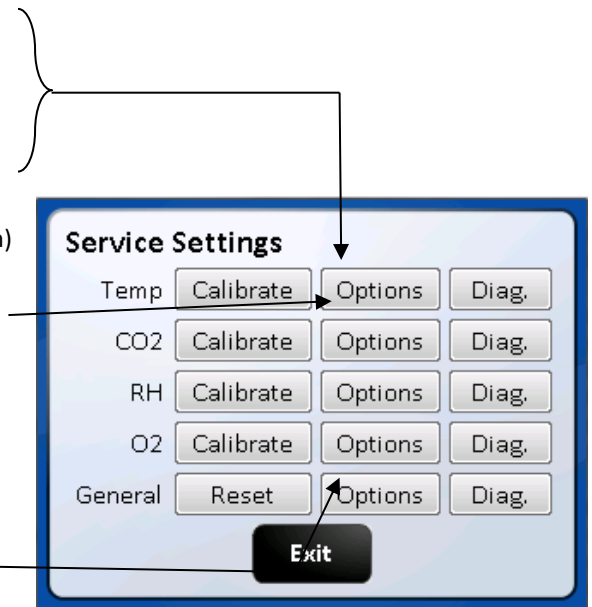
)

Service Settings

| | | | |
|---|---|---|---|
| Temp | Calibrate | Options | Diag. |
| CO2 | Calibrate | Options | Diag. |
| RH | Calibrate | Options | Diag. |
| O2 | Calibrate | Options | Diag. |
| General | Reset | Options | Diag. |

Exit